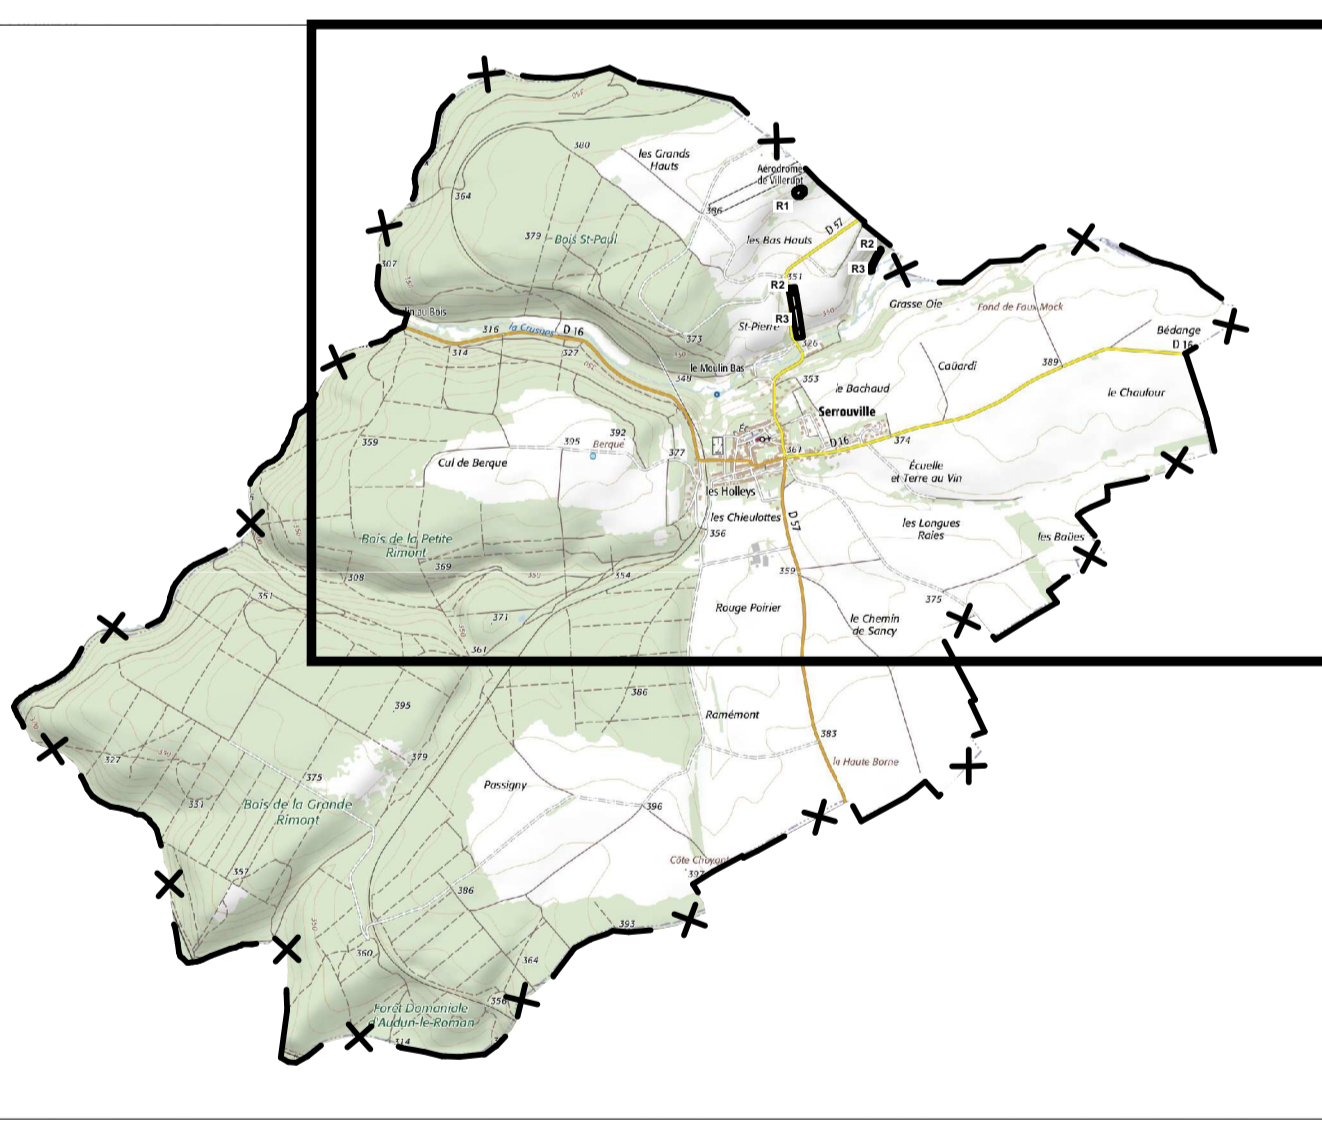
les Grands Hauts
Aérodrome de Villerupt
R1
380
364
386
379 Bois St-Paul
les Bas Hauts
D 57
R2
R3
307
351
R2
Grasse Oie
Fond de Faux Mock
Haut Bois
R3
St-Pierre
Bédange
D 16
316
la Crusnes
D 16
373
Caùardi
314
327
326
389
le Moulin Bas
348
353
le Bachaud
le Chaufour
Serrouville
359
395
392
Berque
Ec
361
D 16
374
Cul de Berque
377
Écuelle et Terre au Vin
les Holleys
les Chieulottes
D 57
les Longues Raies
les Baües
Bois de la Petite Rimont
356
369
308
359
354
Rouge Poirier
351
375
le Chemin de Sancy
371
361
386
395
Ramémont
383
327
379
la Haute Borne
375
Passigny
351
Bois de la Grande Rimont
396
Côte Choyant
357
397
386
393
360
364
Forêt Domaniale d'Audun-le-Roman
356
314